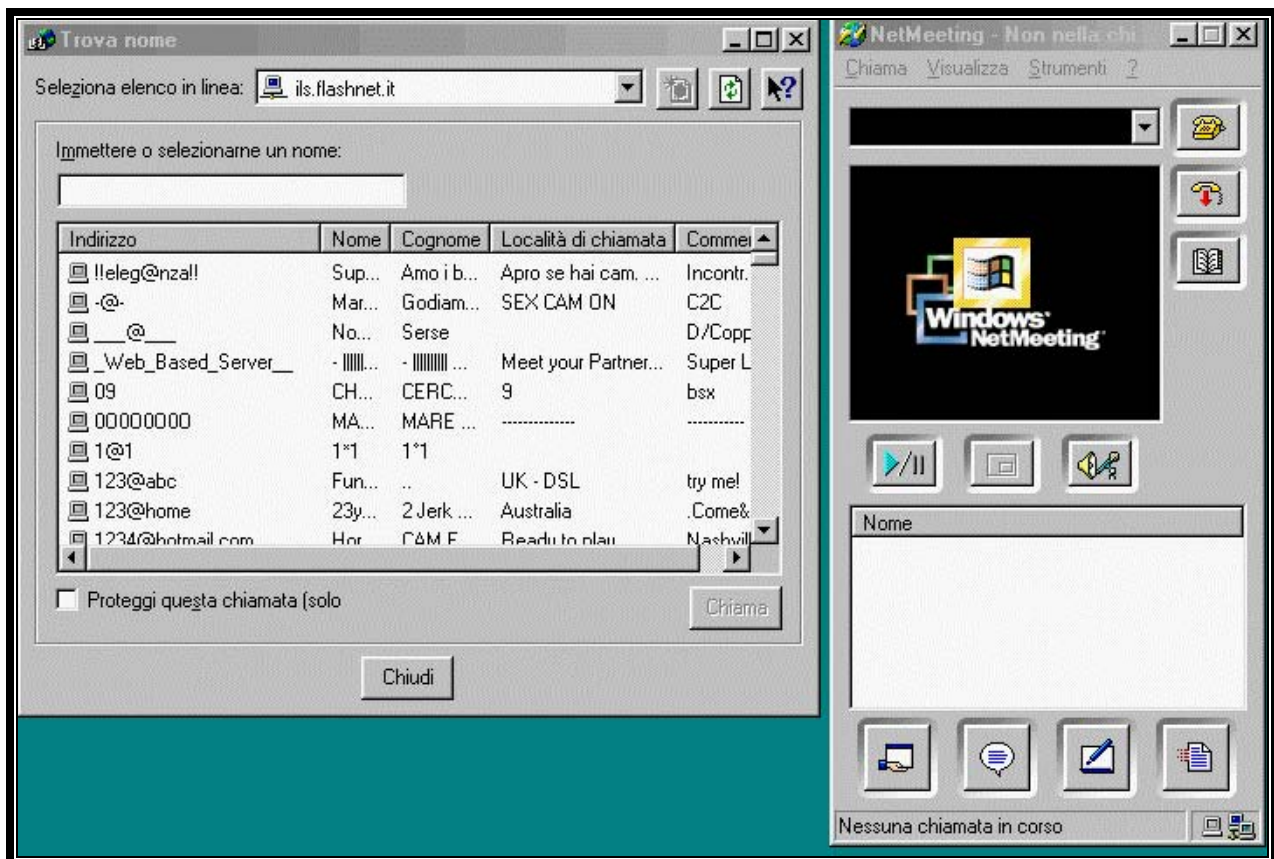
Trova nome

Seleziona elenco in linea: ils.flashnet.it

Immettere o selezionarne un nome:

| Indirizzo | Nome | Cognome | Località di chiamata | Commer |
|---|---|---|---|---|
| !!eleg@nza!! | Sup... | Amo i b... | Apro se hai cam. ... | Incontr. |
| -@- | Mar... | Godiam... | SEX CAM ON | C2C |
| \_\_\_@\_\_\_ | No... | Serse | | D/Copp |
| \_Web\_Based\_Server\_\_ | - \|\|\|\|... | - \|\|\|\|\|\|\| ... | Meet your Partner... | Super L |
| 09 | CH... | CERC... | 9 | bsx |
| 00000000 | MA... | MARE ... | ------------- | ---------- |
| 1@1 | 1*1 | 1*1 | | |
| 123@abc | Fun... | .. | UK - DSL | try me! |
| 123@home | 23y... | 2 Jerk ... | Australia | .Come& |
| 1234@hotmail.com | Hor... | CAM F... | Ready to play | Nashvill |

Proteggi questa chiamata (solo

Chiama

Chiudi

NetMeeting - Non nella chi

Chiama Visualizza Strumenti ?

Windows NetMeeting

Nome

Nessuna chiamata in corso